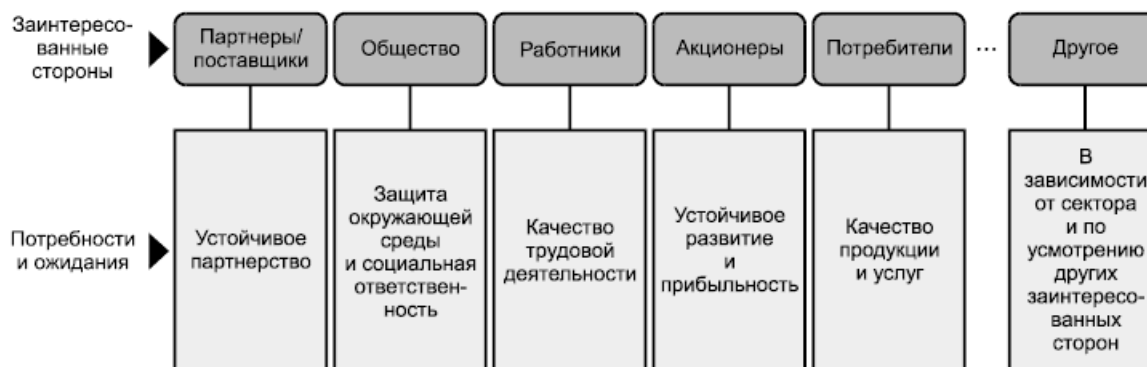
Заинтересованные стороны

Партнеры/ поставщики

Общество

Работники

Акционеры

Потребители

...

Другое

Потребности и ожидания

Устойчивое партнерство

Защита окружающей среды и социальная ответственность

Качество трудовой деятельности

Устойчивое развитие и прибыльность

Качество продукции и услуг

В зависимости от сектора и по усмотрению других заинтересованных сторон